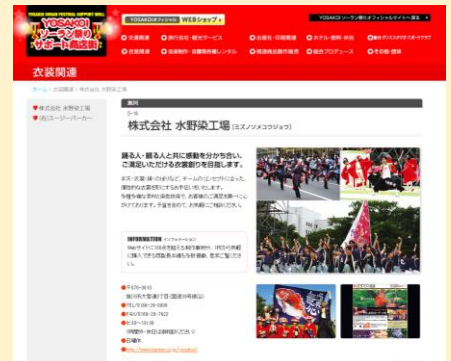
YOSAKOI SORAN FESTIVAL SUPPORT MALL
YOSAKOI ソーラン祭り サポート商店街

YOSAKOIオフィシャル WEBショップ

YOSAKOIソーラン祭りオフィシャルサイトへ戻る

衣装関連
旅行会社・観光サービス
企画会社・印刷関連
ホテル・旅館・飲食
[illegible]
音響関連
物品制作・音響機材レンタル
保険関連・各種保障
総合プロデュース
その他・団体

衣装関連

ホーム | 衣装関連 | 株式会社 水野染工場

株式会社 水野染工場
(株)ユーシーパーカー

旭川
株式会社 水野染工場 (ミズノソメコウジョウ)

踊る人・観る人と共に感動を分かち合い、ご満足いただける衣装創りを目指します。

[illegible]

INFORMATION インフォメーション
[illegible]

〒070-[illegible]
旭川市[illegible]
TEL 0166-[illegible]
FAX 0166-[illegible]
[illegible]
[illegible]
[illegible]
http://www.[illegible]